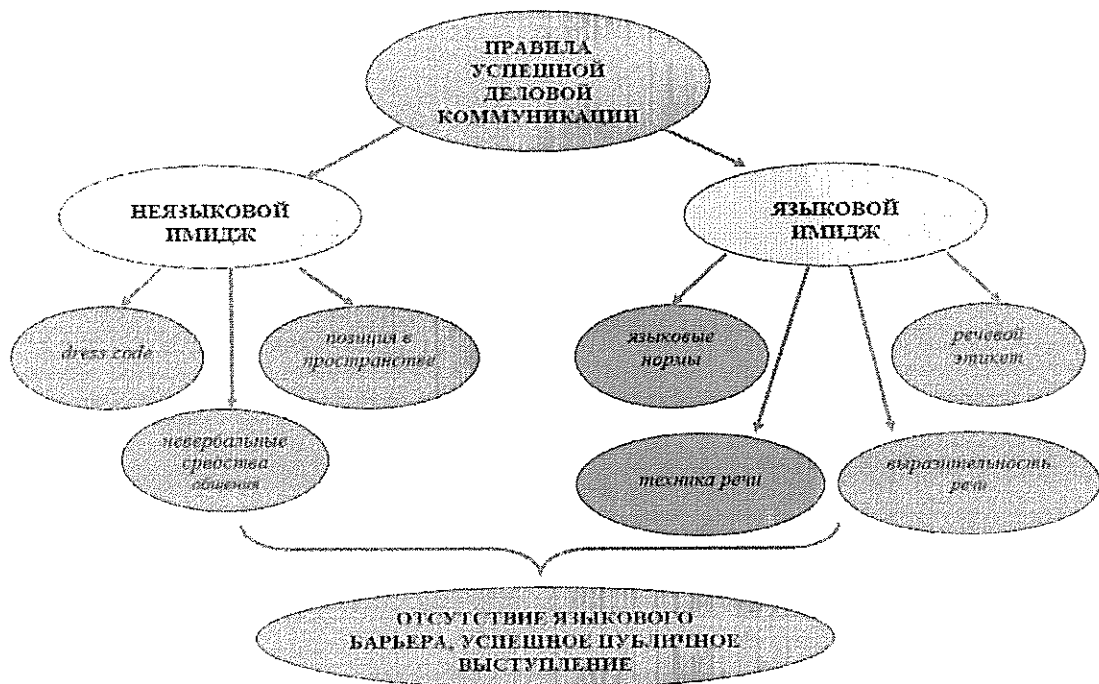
ПРАВИЛА УСПЕШНОЙ ДЕЛОВОЙ КОММУНИКАЦИИ

НЕЯЗЫКОВОЙ ИМИДЖ

ЯЗЫКОВОЙ ИМИДЖ

dress code

невербальные средства общения

позиция в пространстве

языковые нормы

техника речи

выразительность речи

речевой этикет

ОТСУТСТВИЕ ЯЗЫКОВОГО БАРЬЕРА, УСПЕШНОЕ ПУБЛИЧНОЕ ВЫСТУПЛЕНИЕ